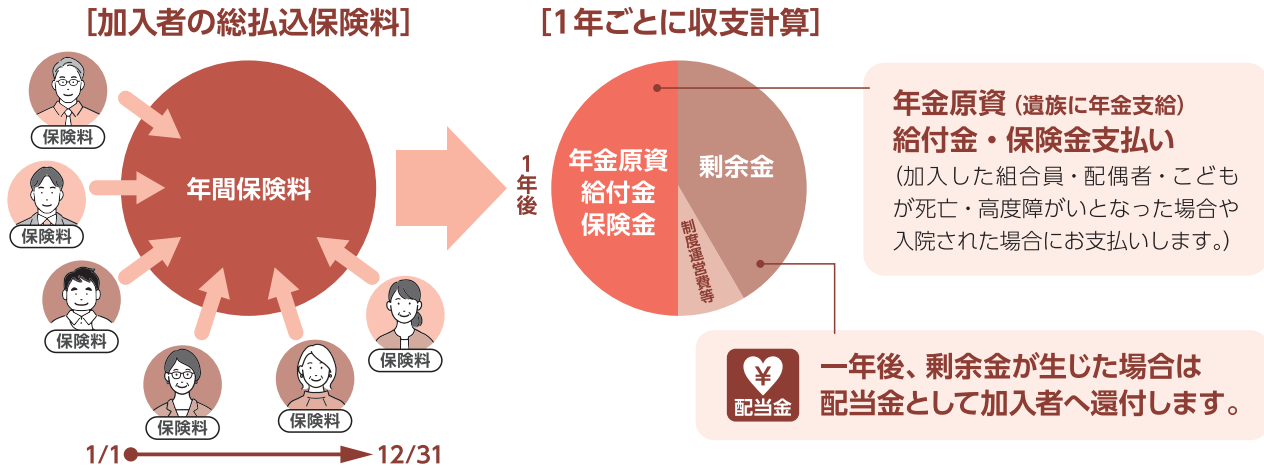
[加入者の総払込保険料]

保険料

保険料

保険料

保険料

保険料

保険料

年間保険料

1/1

12/31

[1年ごとに収支計算]

1年後

年金原資
給付金
保険金

剰余金

制度運営費等

年金原資（遺族に年金支給）
給付金・保険金支払い
（加入した組合員・配偶者・こどもが死亡・高度障がいとなった場合や入院された場合にお支払いします。）

¥
配当金

一年後、剰余金が生じた場合は配当金として加入者へ還付します。